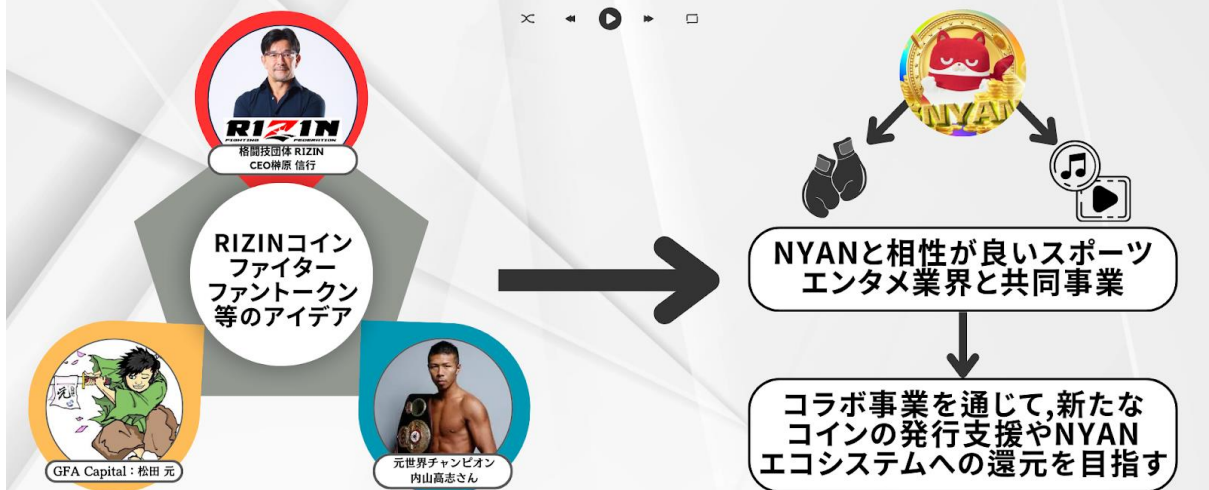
RIZIN
FIGHTING FEDERATION

格闘技団体 RIZIN
CEO榊原 信行

RIZINコイン
ファイター
ファントークン
等のアイデア

GFA Capital：松田 元

元世界チャンピオン
内山高志さん

NYAN

NYANと相性が良いスポーツ
エンタメ業界と共同事業

コラボ事業を通じて,新たな
コインの発行支援やNYAN
エコシステムへの還元を目指す